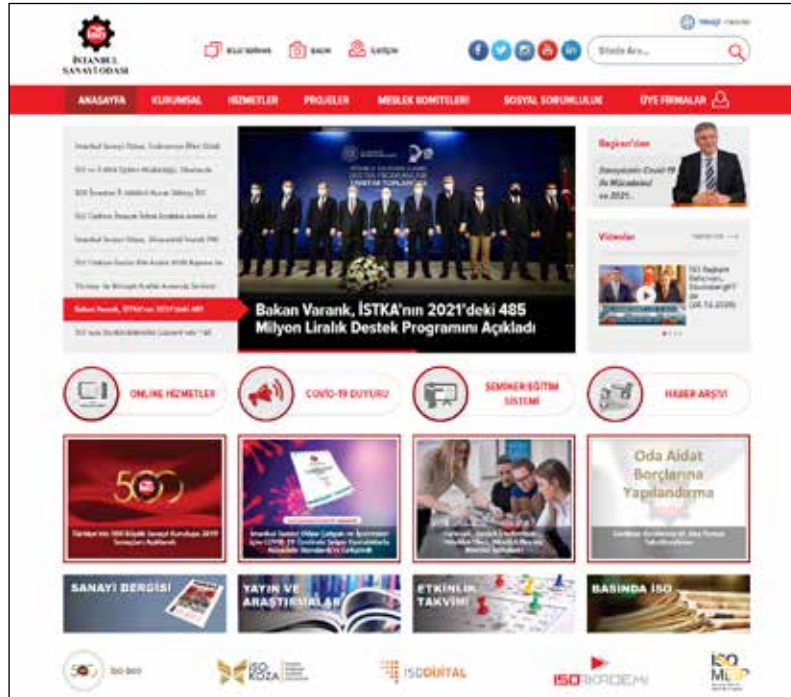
İSTANBUL SANAYİ ODASI

BİLGİ BANKASI | BASIN | İLETİŞİM

Sitede Ara...

ANASAYFA | KURUMSAL | HİZMETLER | PROJELER | MESLEK KOMİTELERİ | SOSYAL SORUMLULUK | ÜYE FİRMALAR

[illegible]

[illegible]

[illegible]

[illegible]

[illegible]

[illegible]

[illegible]

Bakan Varank, İSTKA'nın 2021'deki 485

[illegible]

Bakan Varank, İSTKA'nın 2021'deki 485 Milyon Liralık Destek Programını Açıkladı

Başkan'dan

Sanayicinin Covid-19 ile Mücadelesi ve 2021...

Videolar

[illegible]

İSO Başkanı Bahçıvan, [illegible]

ONLINE HİZMETLER

COVID-19 DUYURU

SEMİNER EĞİTİM SİSTEMİ

HABER ARŞİVİ

500

Türkiye'nin 500 Büyük Sanayi Kuruluşu 2019 Sonuçları Açıklandı

İstanbul Sanayi Odası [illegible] COVID-19 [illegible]

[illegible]

Oda Aidat Borçlarına Yapılandırma

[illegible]

SANAYİ DERGİSİ

YAYIN VE ARAŞTIRMALAR

ETKİNLİK TAKVİMİ

BASINDA İSO

500 İSO 500

İSO KOZA

İSODİJİTAL

İSO AKADEMİ

İSO MEP